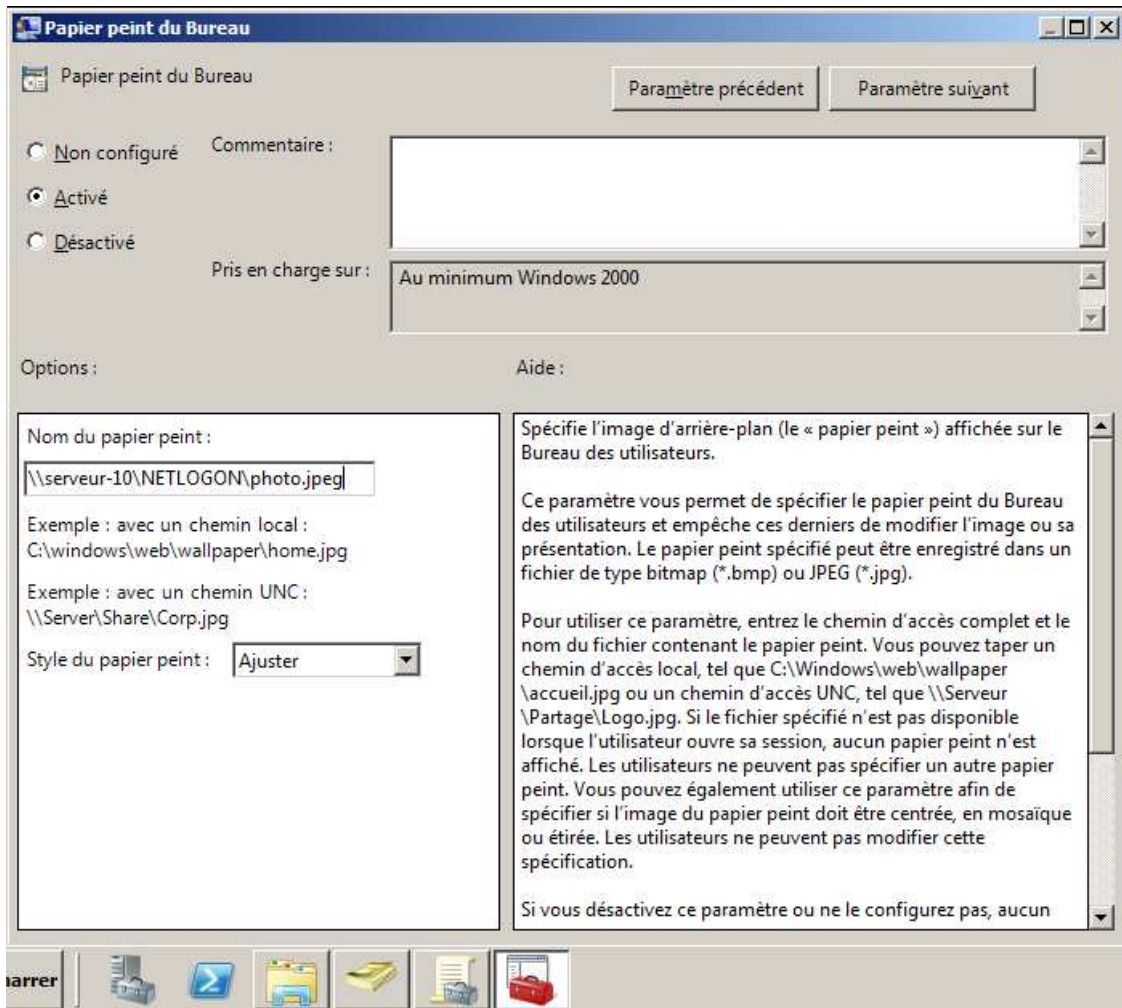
Papier peint du Bureau

Papier peint du Bureau

Paramètre précédent

Paramètre suivant

Non configuré

Activé

Désactivé

Commentaire :

Pris en charge sur :

Au minimum Windows 2000

Options :

Aide :

Nom du papier peint :

\\serveur-10\NETLOGON\photo.jpeg

Exemple : avec un chemin local : C:\windows\web\wallpaper\home.jpg

Exemple : avec un chemin UNC : \\Server\Share\Corp.jpg

Style du papier peint : Ajuster

Spécifie l'image d'arrière-plan (le « papier peint ») affichée sur le Bureau des utilisateurs.

Ce paramètre vous permet de spécifier le papier peint du Bureau des utilisateurs et empêche ces derniers de modifier l'image ou sa présentation. Le papier peint spécifié peut être enregistré dans un fichier de type bitmap (*.bmp) ou JPEG (*.jpg).

Pour utiliser ce paramètre, entrez le chemin d'accès complet et le nom du fichier contenant le papier peint. Vous pouvez taper un chemin d'accès local, tel que C:\Windows\web\wallpaper \accueil.jpg ou un chemin d'accès UNC, tel que \\Serveur \Partage\Logo.jpg. Si le fichier spécifié n'est pas disponible lorsque l'utilisateur ouvre sa session, aucun papier peint n'est affiché. Les utilisateurs ne peuvent pas spécifier un autre papier peint. Vous pouvez également utiliser ce paramètre afin de spécifier si l'image du papier peint doit être centrée, en mosaïque ou étirée. Les utilisateurs ne peuvent pas modifier cette spécification.

Si vous désactivez ce paramètre ou ne le configurez pas, aucun

arrer